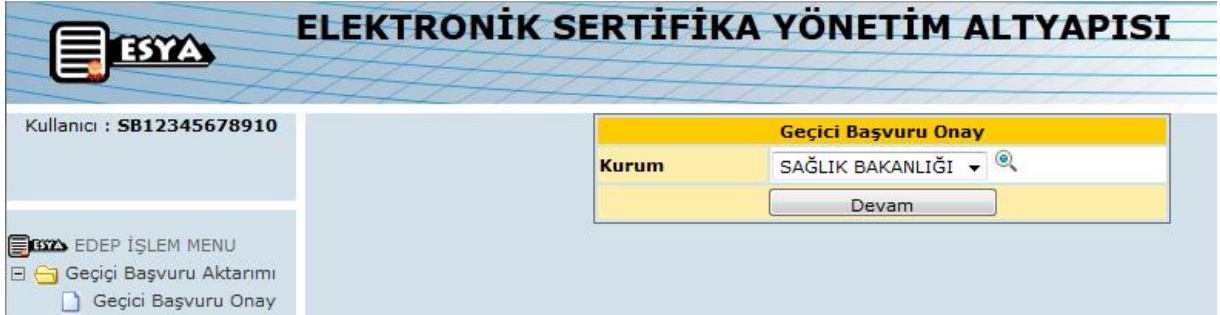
ESYA

ELEKTRONİK SERTİFİKA YÖNETİM ALTYAPISI

Kullanıcı : SB12345678910

ESYA EDEP İŞLEM MENU
Geçici Başvuru Aktarımı
Geçici Başvuru Onay

| Geçici Başvuru Onay | |
|---|---|
| Kurum | SAĞLIK BAKANLIĞI |
| Devam | |